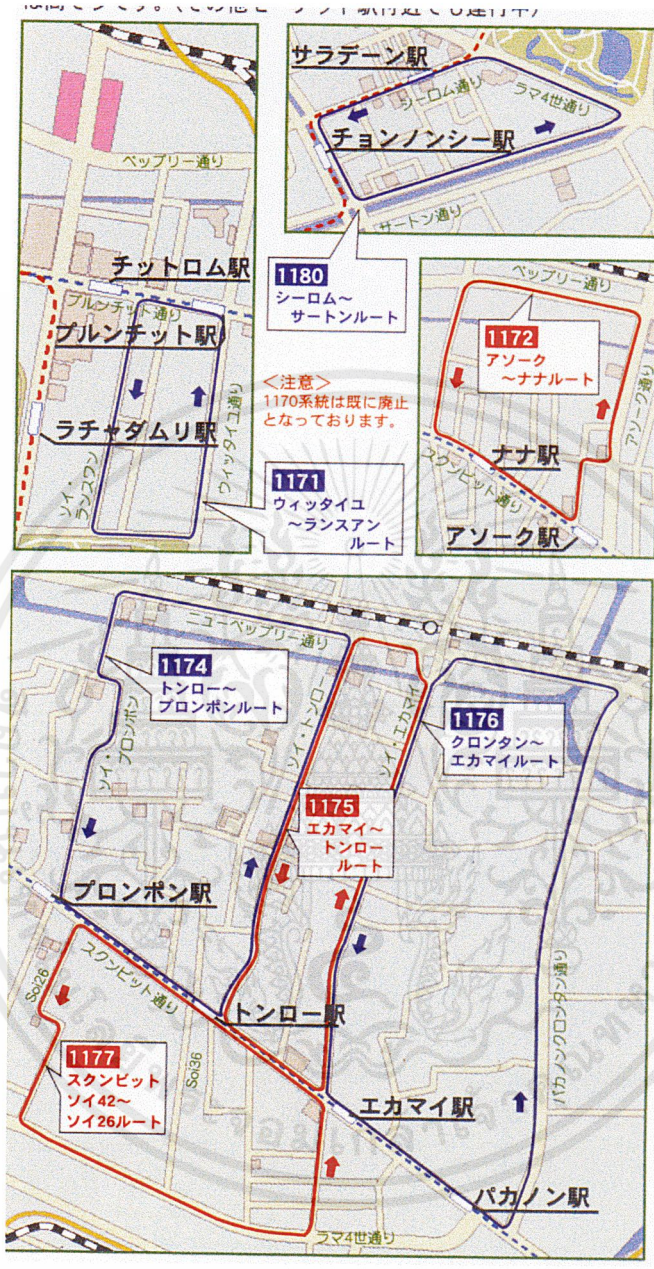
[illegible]

サラデーン駅
シーロム通り
ラマ4世通り
チョンノンシー駅
サートン通り
1180
シーロム～サートンルート

ペップリー通り
チットロム駅
プルンチット通り
プルンチット駅
ラチャダムリ駅
ソイ・ランスワン
ウィッタイユ通り
1171
ウィッタイユ～ランスアンルート

＜注意＞
1170系統は既に廃止となっております。

ペップリー通り
1172
アソーク～ナナルート
アソーク通り
スクンビット通り
ナナ駅
アソーク駅

ニューペップリー通り
1174
トンロー～プロンポンルート
ソイ・プロンポン
ソイ・トンロー
ソイ・エカマイ
1176
クロンタン～エカマイルート
1175
エカマイ～トンロールート
プロンポン駅
スクンビット通り
Soi26
Soi36
トンロー駅
パカノンクロンタン通り
1177
スクンビットソイ42～ソイ26ルート
エカマイ駅
パカノン駅
ラマ4世通り